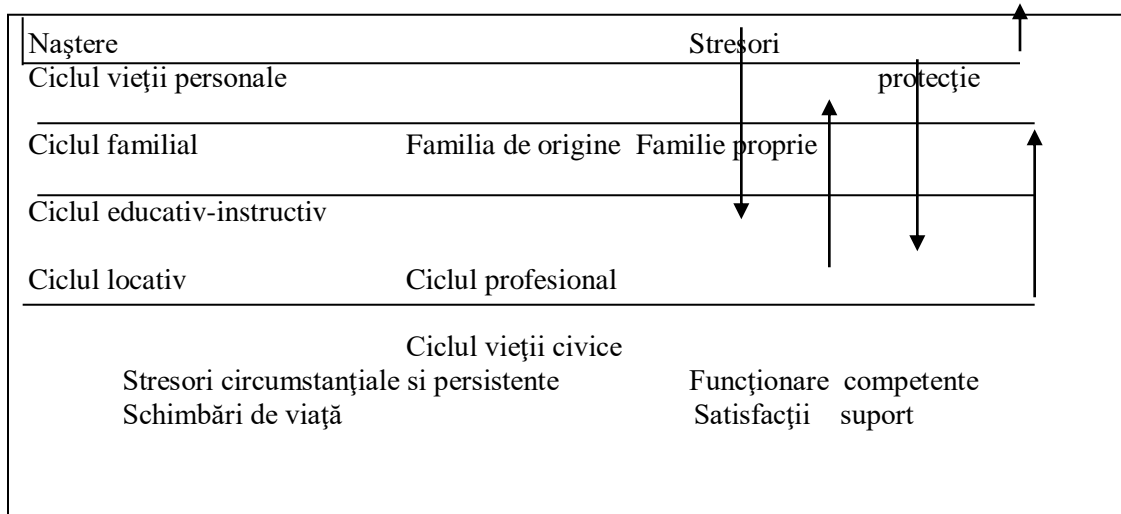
Naştere Stresori

Ciclul vieţii personale protecţie

Ciclul familial Familia de origine Familie proprie

Ciclul educativ-instructiv

Ciclul locativ Ciclul profesional

Ciclul vieţii civice

Stresori circumstanţiale si persistente Funcţionare competente

Schimbări de viaţă Satisfacţii suport